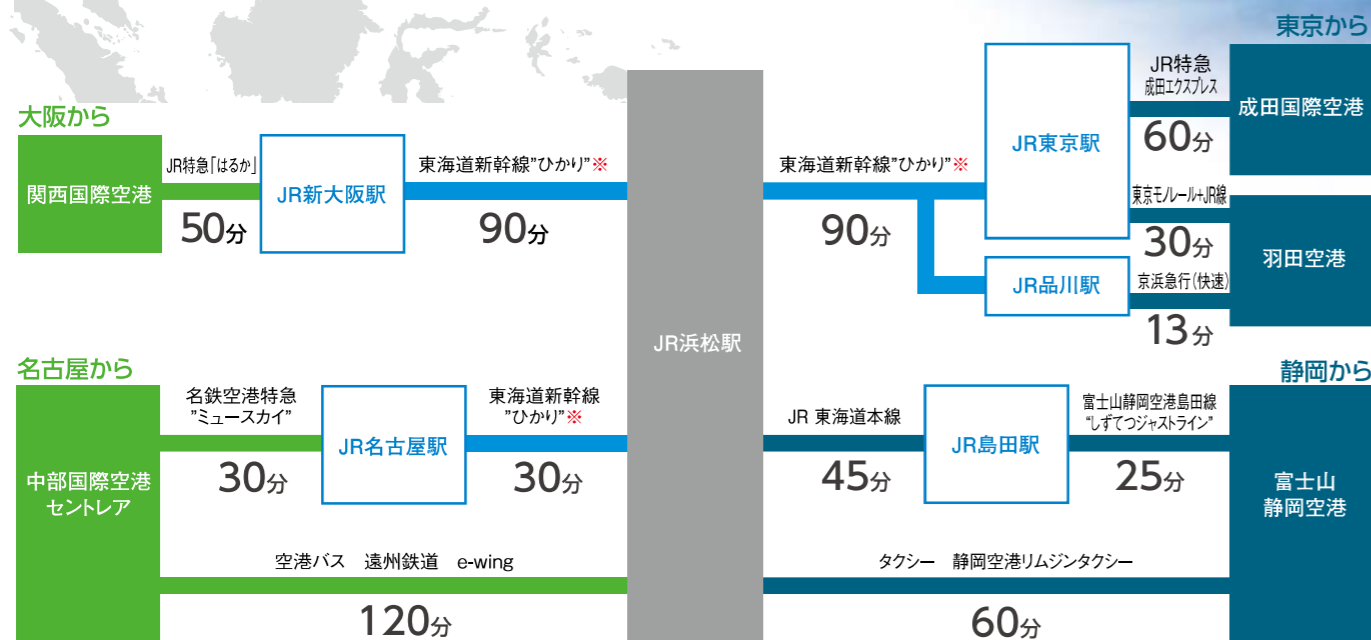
東京から

大阪から

関西国際空港

JR特急「はるか」

50分

JR新大阪駅

東海道新幹線"ひかり"※

90分

JR浜松駅

東海道新幹線"ひかり"※

90分

JR東京駅

JR特急 成田エクスプレス

60分

成田国際空港

東京モノレール+JR線

30分

羽田空港

JR品川駅

京浜急行(快速)

13分

名古屋から

中部国際空港 セントレア

名鉄空港特急 "ミュースカイ"

30分

JR名古屋駅

東海道新幹線 "ひかり"※

30分

空港バス　遠州鉄道　e-wing

120分

静岡から

JR 東海道本線

45分

JR島田駅

富士山静岡空港島田線 "しずてつジャストライン"

25分

富士山 静岡空港

タクシー　静岡空港リムジンタクシー

60分